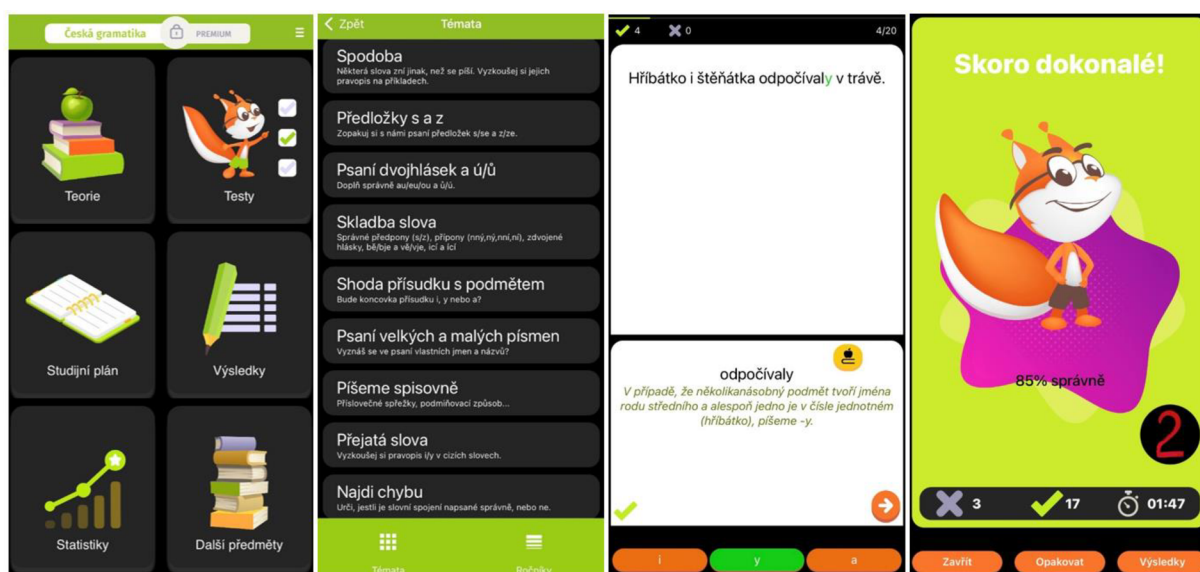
Česká gramatika PREMIUM

Teorie

Testy

Studijní plán

Výsledky

Statistiky

Další předměty

Zpět Témata

Spodoba
Některá slova zní jinak, než se píší. Vyzkoušej si jejich pravopis na příkladech.

Předložky s a z
Zopakuj si s námi psaní předložek s/se a z/ze.

Psaní dvojhlásek a ú/ů
Doplň správně au/eu/ou a ú/ů.

Skladba slova
Správné předpony (s/z), přípony (nný,ný,nní,ní), zdvojené hlásky, bě/bje a vě/vje, ici a ící

Shoda přísudku s podmětem
Bude koncovka přísudku i, y nebo a?

Psaní velkých a malých písmen
Vyznáš se ve psaní vlastních jmen a názvů?

Píšeme spisovně
Příslovečné spřežky, podmiňovací způsob...

Přejatá slova
Vyzkoušej si pravopis i/y v cizích slovech.

Najdi chybu
Urči, jestli je slovní spojení napsané správně, nebo ne.

Témata Ročníky

4 0 4/20

Hříbátko i štěňátka odpočívaly v trávě.

odpočívaly
V případě, že několikanásobný podmět tvoří jména rodu středního a alespoň jedno je v čísle jednotném (hříbátko), píšeme -y.

i y a

Skoro dokonalé!

85% správně

2

3 17 01:47

Zavřít Opakovat Výsledky